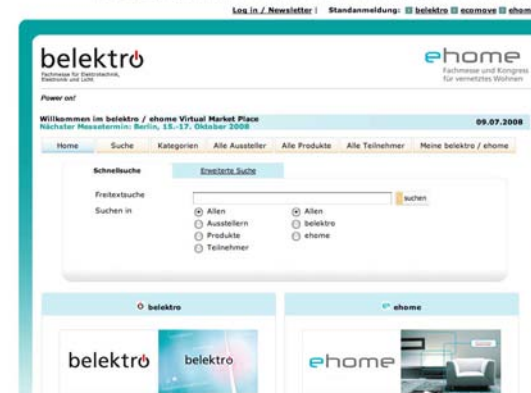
Log in / Newsletter | Standanmeldung: belektro ecomove ehome

belektro
Fachmesse für Elektrotechnik, Elektronik und Licht

ehome
Fachmesse und Kongress für vernetztes Wohnen

Power on!

Willkommen im belektro / ehome Virtual Market Place
Nächster Messetermin: Berlin, 15.-17. Oktober 2008

09.07.2008

Home | Suche | Kategorien | Alle Aussteller | Alle Produkte | Alle Teilnehmer | Meine belektro / ehome

Schnellsuche | Erweiterte Suche

Freitextsuche
suchen

Suchen in
Allen
Ausstellern
Produkte
Teilnehmer

Allen
belektro
ehome

belektro

ehome

belektro

belektro

ehome